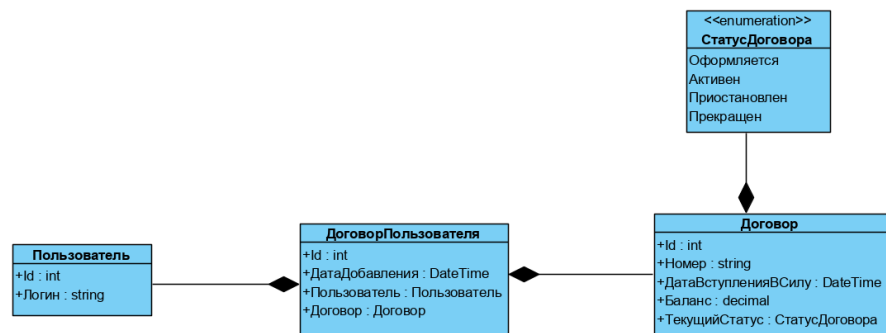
<<enumeration>>
СтатусДоговора

Оформляется
Активен
Приостановлен
Прекращен

Пользователь

+Id : int
+Логин : string

ДоговорПользователя

+Id : int
+ДатаДобавления : DateTime
+Пользователь : Пользователь
+Договор : Договор

Договор

+Id : int
+Номер : string
+ДатаВступленияВСилу : DateTime
+Баланс : decimal
+ТекущийСтатус : СтатусДоговора